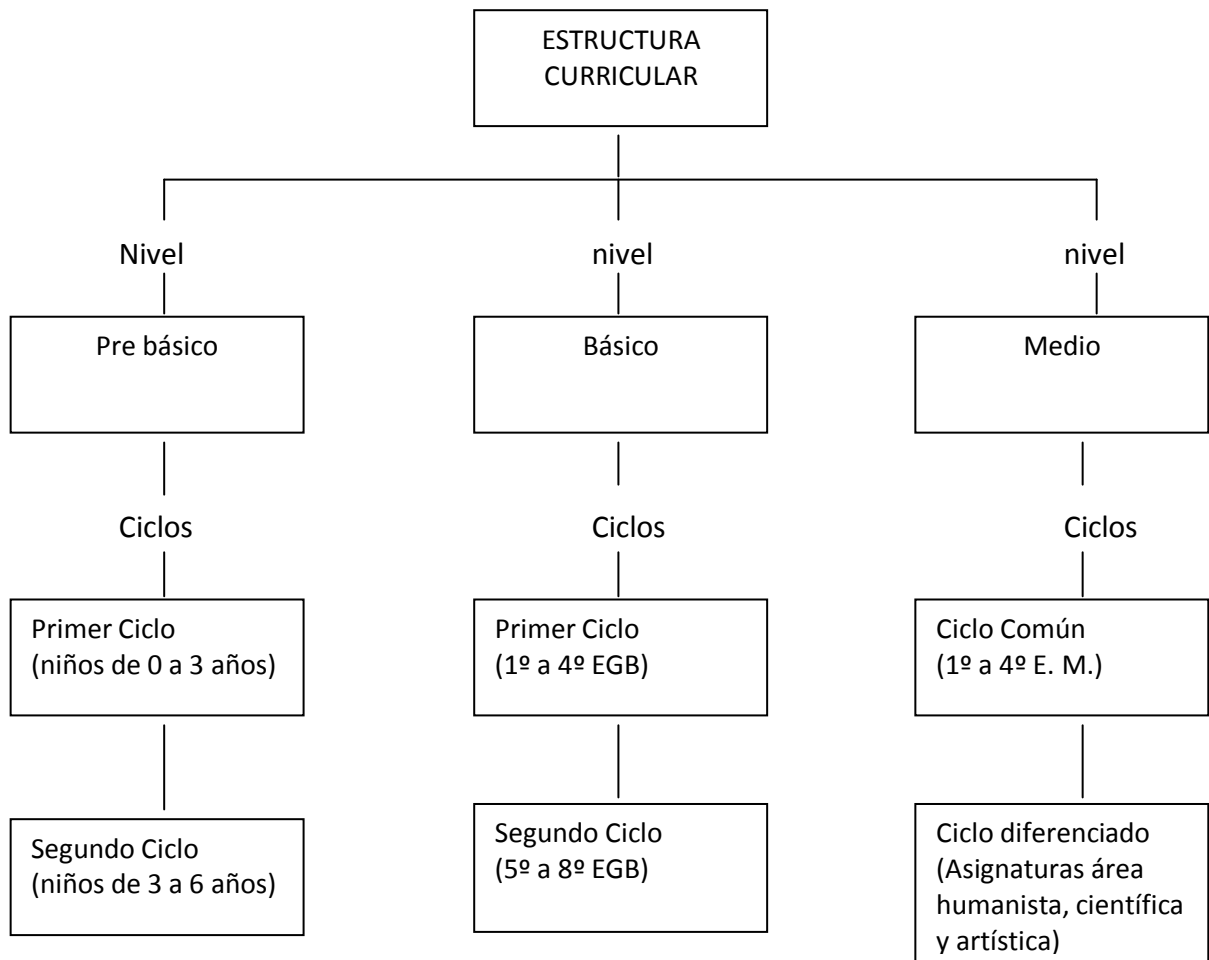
ESTRUCTURA CURRICULAR

Nivel

Pre básico

Ciclos

Primer Ciclo (niños de 0 a 3 años)

Segundo Ciclo (niños de 3 a 6 años)

nivel

Básico

Ciclos

Primer Ciclo (1º a 4º EGB)

Segundo Ciclo (5º a 8º EGB)

nivel

Medio

Ciclos

Ciclo Común (1º a 4º E. M.)

Ciclo diferenciado (Asignaturas área humanista, científica y artística)